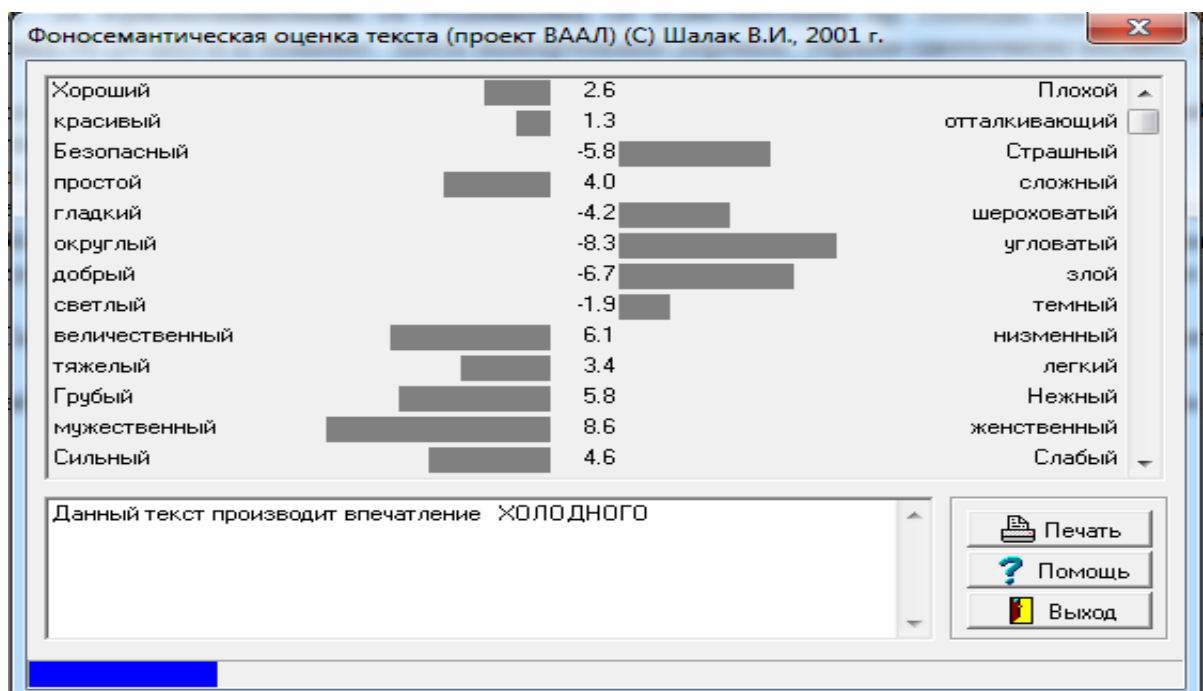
Фоносемантическая оценка текста (проект ВААЛ) (С) Шалак В.И., 2001 г.

| | | |
|---|---|---|
| Хороший | 2.6 | Плохой |
| красивый | 1.3 | отталкивающий |
| Безопасный | -5.8 | Страшный |
| простой | 4.0 | сложный |
| гладкий | -4.2 | шероховатый |
| округлый | -8.3 | угловатый |
| добрый | -6.7 | злой |
| светлый | -1.9 | темный |
| величественный | 6.1 | низменный |
| тяжелый | 3.4 | легкий |
| Грубый | 5.8 | Нежный |
| мужественный | 8.6 | женственный |
| Сильный | 4.6 | Слабый |

Данный текст производит впечатление ХОЛОДНОГО

Печать
Помощь
Выход